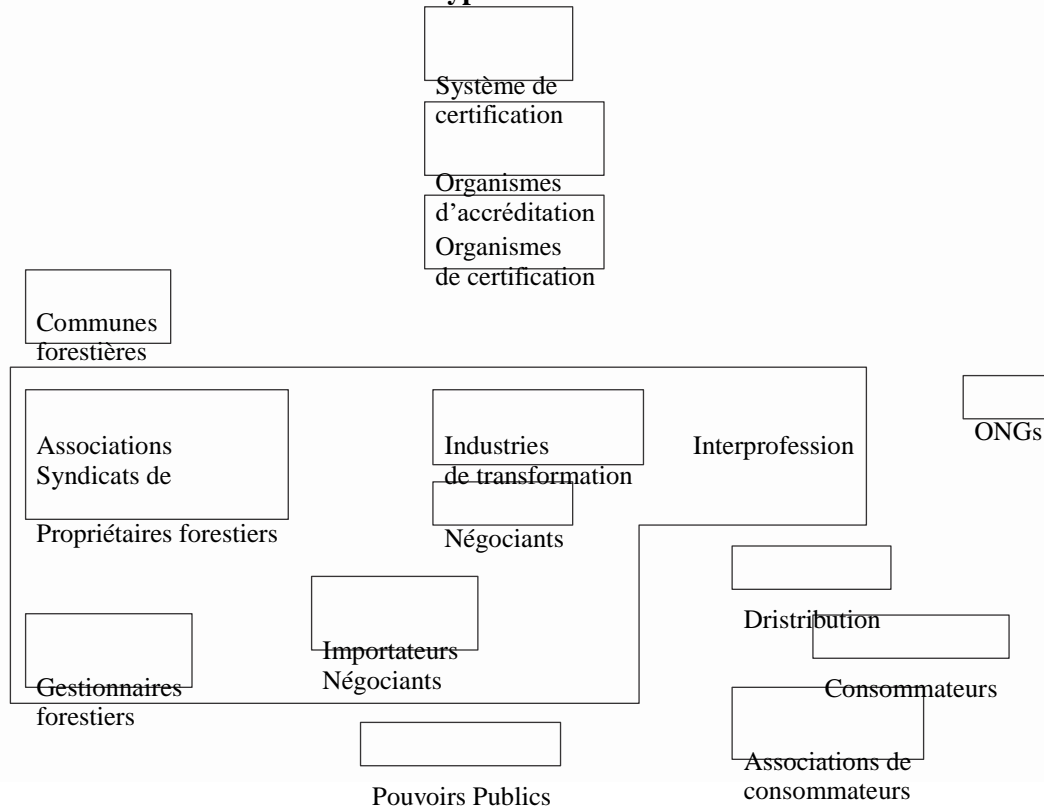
Système de certification

Organismes d'accréditation

Organismes de certification

Communes forestières

Associations Syndicats de

Propriétaires forestiers

Industries de transformation

Interprofession

ONGs

Négociants

Dristribution

Consommateurs

Importateurs Négociants

Gestionnaires forestiers

Associations de consommateurs

Pouvoirs Publics